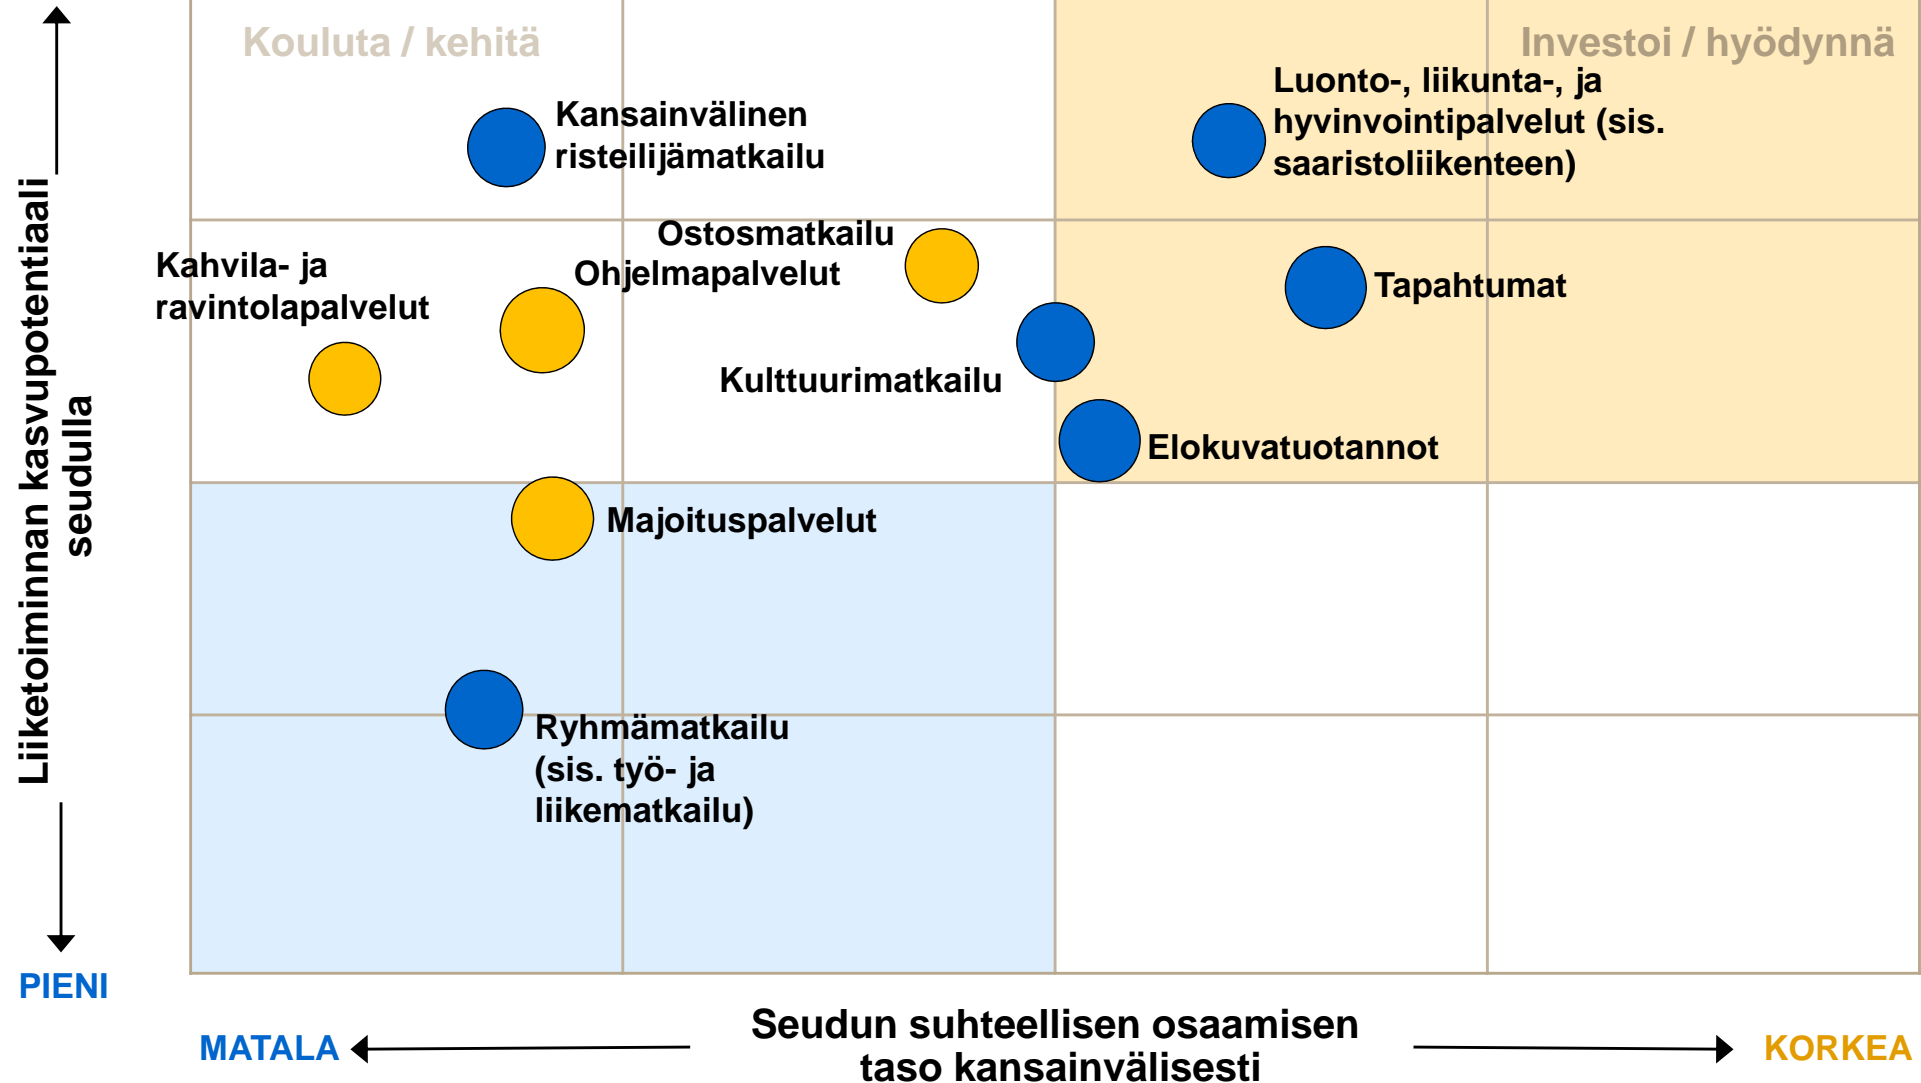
Liiketoiminnan kasvupotentiaali seudulla

Kouluta / kehitä

Investoi / hyödynnä

Kansainvälinen risteilijämatkailu

Luonto-, liikunta-, ja hyvinvointipalvelut (sis. saaristoliikenteen)

Ostosmatkailu

Kahvila- ja ravintolapalvelut

Ohjelmapalvelut

Tapahtumat

Kulttuurimatkailu

Elokuvatuotannot

Majoituspalvelut

Ryhmämatkailu (sis. työ- ja liikematkailu)

PIENI

MATALA

Seudun suhteellisen osaamisen taso kansainvälisesti

KORKEA